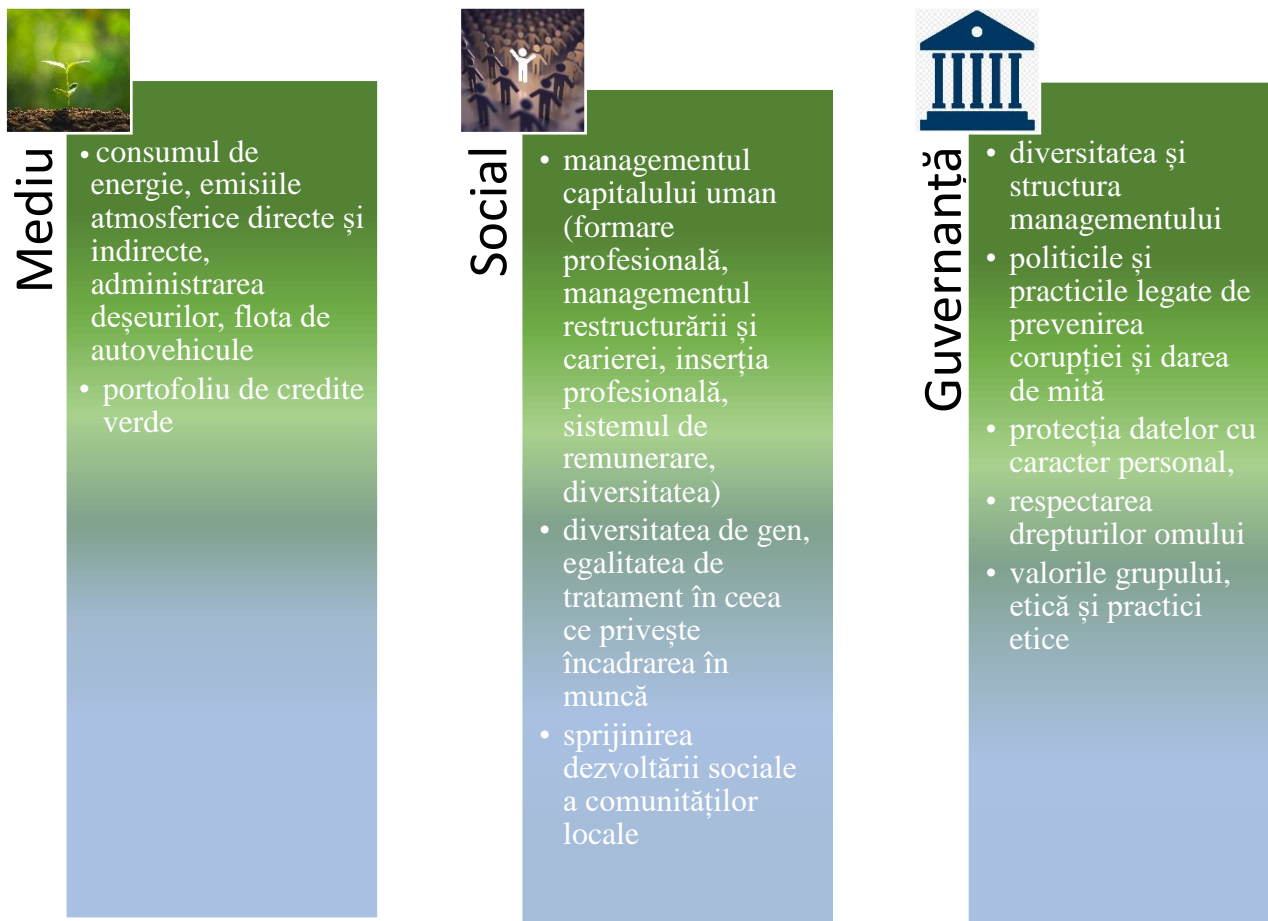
Mediu

• consumul de energie, emisiile atmosferice directe și indirecte, administrarea deșeurilor, flota de autovehicule
• portofoliu de credite verde

Social

• managementul capitalului uman (formare profesională, managementul restructurării și carierei, inserția profesională, sistemul de remunerare, diversitatea)
• diversitatea de gen, egalitatea de tratament în ceea ce privește încadrarea în muncă
• sprijinirea dezvoltării sociale a comunităților locale

Guvernanță

• diversitatea și structura managementului
• politicile și practicile legate de prevenirea corupției și darea de mită
• protecția datelor cu caracter personal,
• respectarea drepturilor omului
• valorile grupului, etică și practici etice